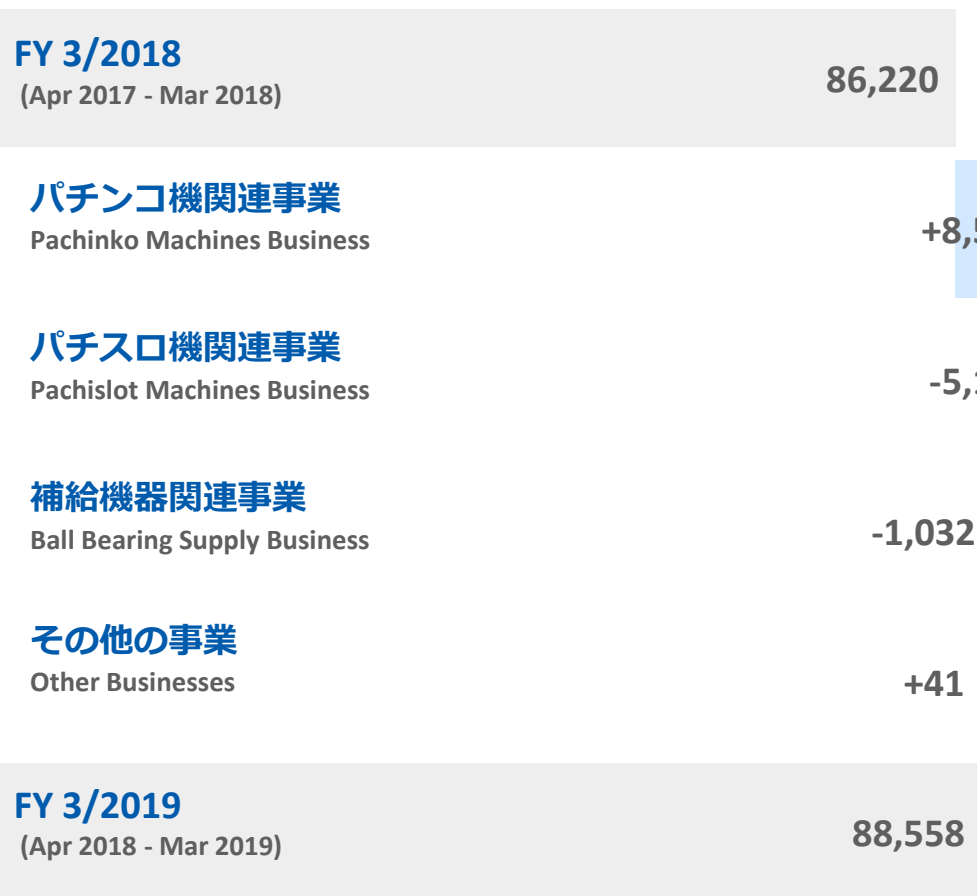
FY 3/2018
(Apr 2017 - Mar 2018)

86,220

パチンコ機関連事業
Pachinko Machines Business

+8,5

パチスロ機関連事業
Pachislot Machines Business

-5,

補給機器関連事業
Ball Bearing Supply Business

-1,032

その他の事業
Other Businesses

+41

FY 3/2019
(Apr 2018 - Mar 2019)

88,558